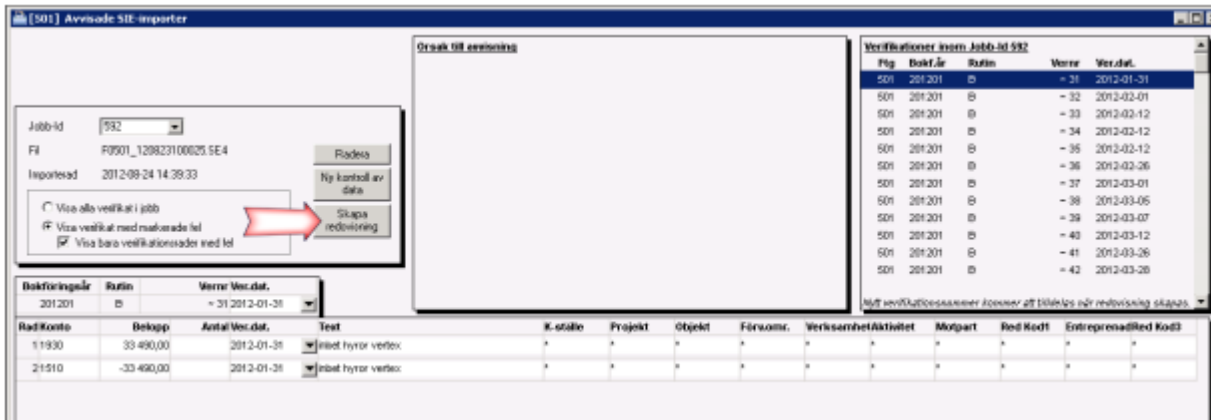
[501] Avvisade SIE-importer

Jobb-Id 592
Fil F0501_120823100025.SE4
Importerad 2012-08-24 14:39:33

Radera
Ny kontroll av data
Skapa redovisning

Visa alla verifikat i jobb
Visa verifikat med markerade fel
Visa bara verifikationsrader med fel

Orsak till avvisning

Verifikationer inom Jobb-Id 592

| Ftg | Bokf.år | Rutin | Vernr | Ver.dat. |
|---|---|---|---|---|
| 501 | 201201 | B | - 31 | 2012-01-31 |
| 501 | 201201 | B | - 32 | 2012-02-01 |
| 501 | 201201 | B | - 33 | 2012-02-12 |
| 501 | 201201 | B | - 34 | 2012-02-12 |
| 501 | 201201 | B | - 35 | 2012-02-12 |
| 501 | 201201 | B | - 36 | 2012-02-26 |
| 501 | 201201 | B | - 37 | 2012-03-01 |
| 501 | 201201 | B | - 38 | 2012-03-06 |
| 501 | 201201 | B | - 39 | 2012-03-07 |
| 501 | 201201 | B | - 40 | 2012-03-12 |
| 501 | 201201 | B | - 41 | 2012-03-26 |
| 501 | 201201 | B | - 42 | 2012-03-28 |

Nytt verifikationsnummer kommer att tilldelas när redovisning skapas.

| Bokföringsår | Rutin | Vernr | Ver.dat. |
|---|---|---|---|
| 201201 | B | - 31 | 2012-01-31 |

| Rad | Konto | Belopp | Antal | Ver.dat. | Text | K-ställe | Projekt | Objekt | Förv.omr. | Verksamhet | Aktivitet | Motpart | Red Kod1 | Entreprenad | Red Kod3 |
|---|---|---|---|---|---|---|---|---|---|---|---|---|---|---|---|
| 1 | 1930 | 33 490,00 | | 2012-01-31 | Inbet hyror vertex | * | * | * | * | * | * | * | * | * | * |
| 2 | 1510 | -33 490,00 | | 2012-01-31 | Inbet hyror vertex | * | * | * | * | * | * | * | * | * | * |